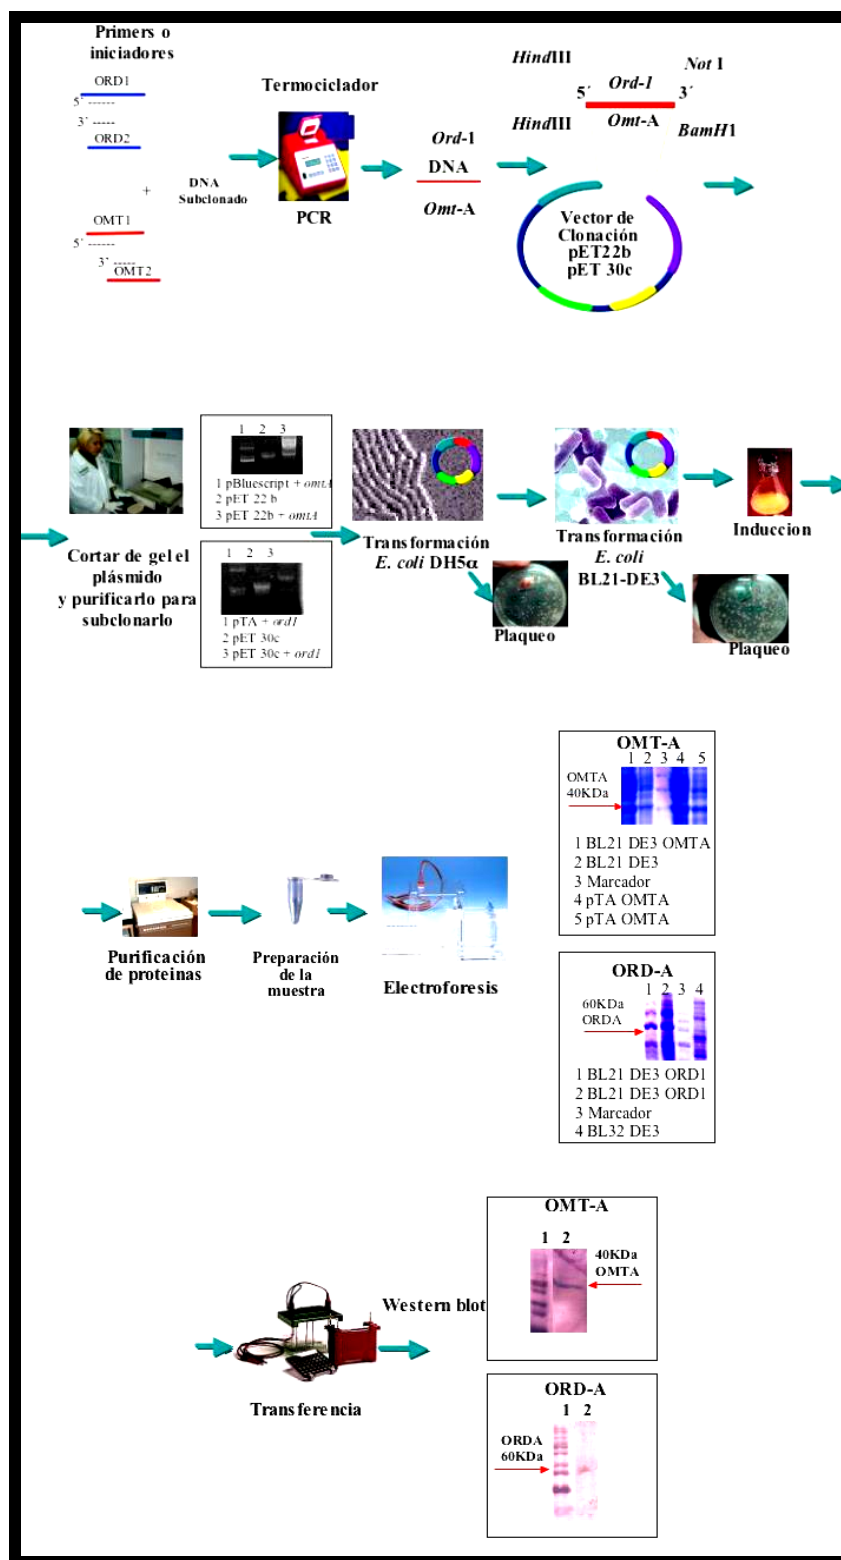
Primers o iniciadores

ORD1
5´ ------
3´ -----
ORD2

+

OMT1
5´ ------
3´ -----
OMT2

DNA Subclonado

Termociclador

PCR

*Ord*-1
DNA
*Omt*-A

*Hind*III
*Hind*III
5´ *Ord-1* 3´
*Omt*-A
*Not* I
*BamH*1

Vector de Clonación pET22b pET 30c

Cortar de gel el plásmido y purificarlo para subclonarlo

1 2 3
1 pBluescript + *omtA*
2 pET 22 b
3 pET 22b + *omtA*

1 2 3
1 pTA + *ord1*
2 pET 30c
3 pET 30c + *ord1*

Transformación *E. coli* DH5α

Plaqueo

Transformación *E. coli* BL21-DE3

Plaqueo

Induccion

OMT-A
1 2 3 4 5
OMTA 40KDa
1 BL21 DE3 OMTA
2 BL21 DE3
3 Marcador
4 pTA OMTA
5 pTA OMTA

Purificación de proteinas

Preparación de la muestra

Electroforesis

ORD-A
1 2 3 4
60KDa ORDA
1 BL21 DE3 ORD1
2 BL21 DE3 ORD1
3 Marcador
4 BL32 DE3

Western blot

OMT-A
1 2
40KDa OMTA

Transferencia

ORD-A
1 2
ORDA 60KDa